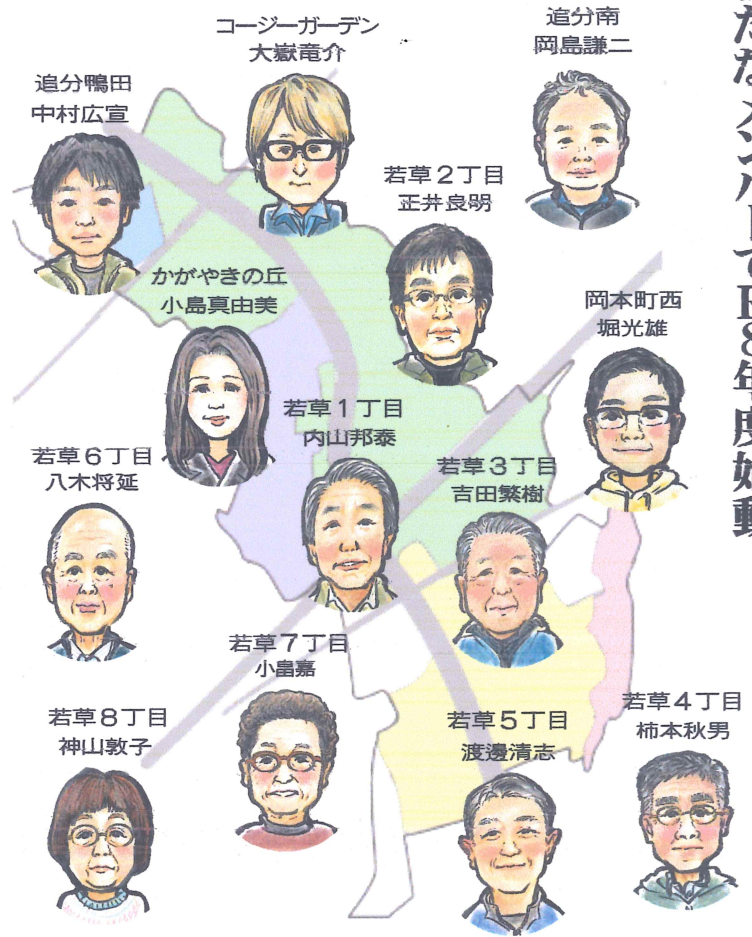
コージーガーデン
大嶽竜介

追分南
岡島謙二

追分鴨田
中村広宣

若草２丁目
正井良明

かがやきの丘
小島真由美

岡本町西
堀光雄

若草１丁目
内山邦泰

若草６丁目
八木将延

若草３丁目
吉田繁樹

若草７丁目
小畠嘉

若草８丁目
神山敦子

若草５丁目
渡邊清志

若草４丁目
柿本秋男

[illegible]